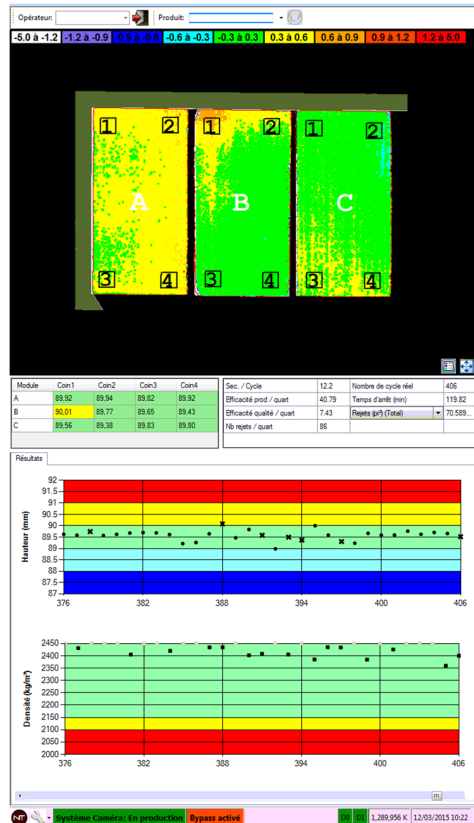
Opérateur: Produit:

-5.0 à -1.2 | -1.2 à -0.9 | -0.9 à -0.6 | -0.6 à -0.3 | -0.3 à 0.3 | 0.3 à 0.6 | 0.6 à 0.9 | 0.9 à 1.2 | 1.2 à 5.0

1 2 A 3 4
1 2 B 3 4
1 2 C 3 4

| Module | Coin1 | Coin2 | Coin3 | Coin4 |
|---|---|---|---|---|
| A | 89,92 | 89,94 | 89,82 | 89,92 |
| B | 90,01 | 89,77 | 89,65 | 89,43 |
| C | 89,56 | 89,38 | 89,83 | 89,80 |

| Sec. / Cycle | 12.2 | Nombre de cycle réel | 406 |
|---|---|---|---|
| Efficacité prod / quart | 40.79 | Temps d'arrêt (min) | 119.82 |
| Efficacité qualité / quart | 7.43 | Rejets (pi²) (Total) | 70.589... |
| Nb rejets / quart | 86 | | |

Résultats

Hauteur (mm)
92 91.5 91 90.5 90 89.5 89 88.5 88 87.5 87
376 382 388 394 400 406

Densité (kg/m³)
2450 2400 2350 2300 2250 2200 2150 2100 2050 2000
376 382 388 394 400 406

Système Caméra: En production | Bypass activé | D0 | D1 | 1,289,956 K | 12/03/2015 10:22